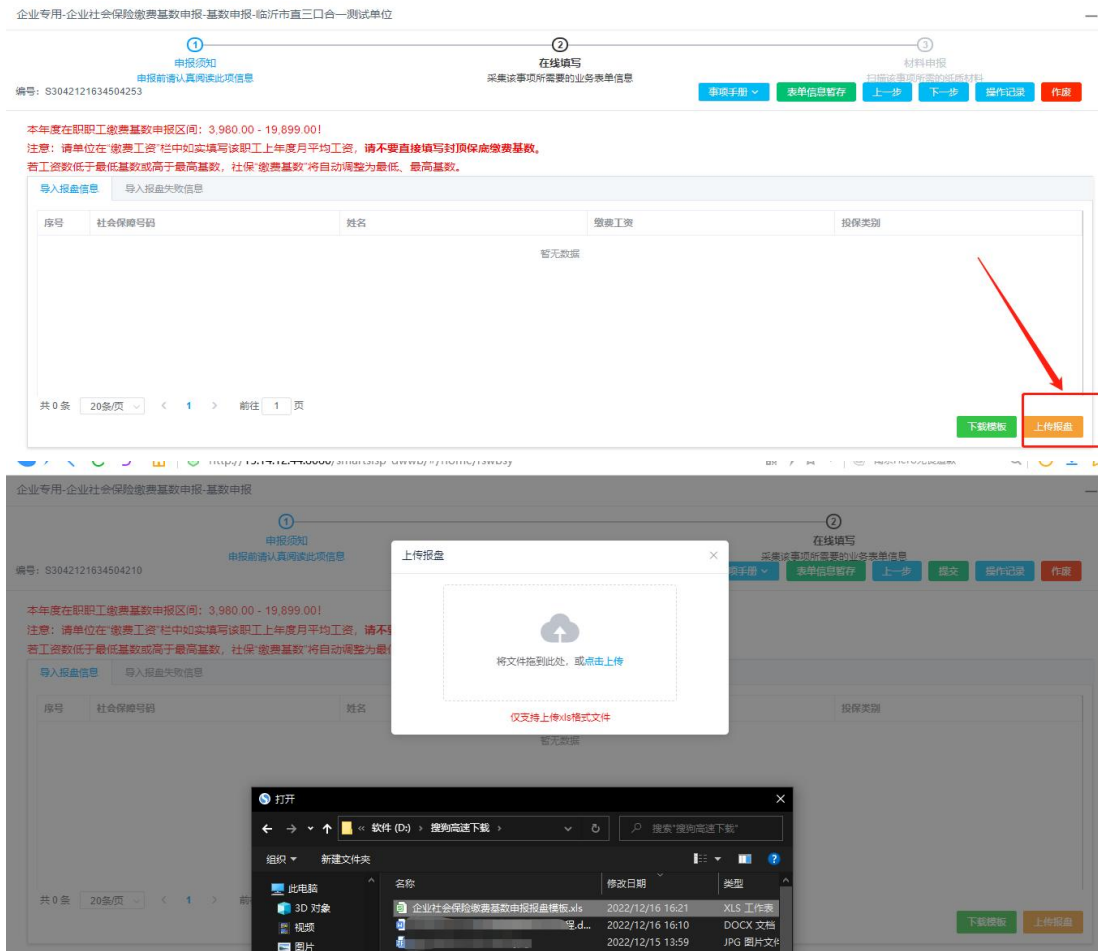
企业专用-企业社会保险缴费基数申报-基数申报-临沂市直三口合一测试单位

申报须知
申报前请认真阅读此项信息

在线填写
采集该事项所需要的业务表单信息

材料申报
扫描该事项所需的纸质材料

编号：S3042121634504253

事项手册 表单信息暂存 上一步 下一步 操作记录 作废

本年度在职职工缴费基数申报区间：3,980.00 - 19,899.00！
注意：请单位在"缴费工资"栏中如实填写该职工上年度月平均工资，请不要直接填写封顶保底缴费基数。
若工资数低于最低基数或高于最高基数，社保"缴费基数"将自动调整为最低、最高基数。

导入报盘信息 导入报盘失败信息

| 序号 | 社会保障号码 | 姓名 | 缴费工资 | 投保类别 |
|---|---|---|---|---|

暂无数据

共 0 条 20条/页 < 1 > 前往 1 页

下载模板 上传报盘

http://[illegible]/smartsisp-dwwb/#/home/rswbsy

企业专用-企业社会保险缴费基数申报-基数申报

申报须知
申报前请认真阅读此项信息

在线填写
采集该事项所需要的业务表单信息

编号：S3042121634504210

事项手册 表单信息暂存 上一步 提交 操作记录 作废

本年度在职职工缴费基数申报区间：3,980.00 - 19,899.00！
注意：请单位在"缴费工资"栏中如实填写该职工上年度月平均工资，请不要
若工资数低于最低基数或高于最高基数，社保"缴费基数"将自动调整为最

导入报盘信息 导入报盘失败信息

| 序号 | 社会保障号码 | 姓名 | 投保类别 |
|---|---|---|---|

暂无数据

上传报盘

将文件拖到此处，或点击上传

仅支持上传xls格式文件

打开

« 软件 (D:) › 搜狗高速下载 ›

搜索"搜狗高速下载"

组织 ▾ 新建文件夹

此电脑
3D 对象
视频
图片

| 名称 | 修改日期 | 类型 |
|---|---|---|
| 企业社会保险缴费基数申报报盘模板.xls | 2022/12/16 16:21 | XLS 工作表 |
| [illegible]程.d... | 2022/12/16 16:10 | DOCX 文档 |
| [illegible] | 2022/12/15 13:59 | JPG 图片文件 |

共 0 条 20条/页 < 1 >

下载模板 上传报盘